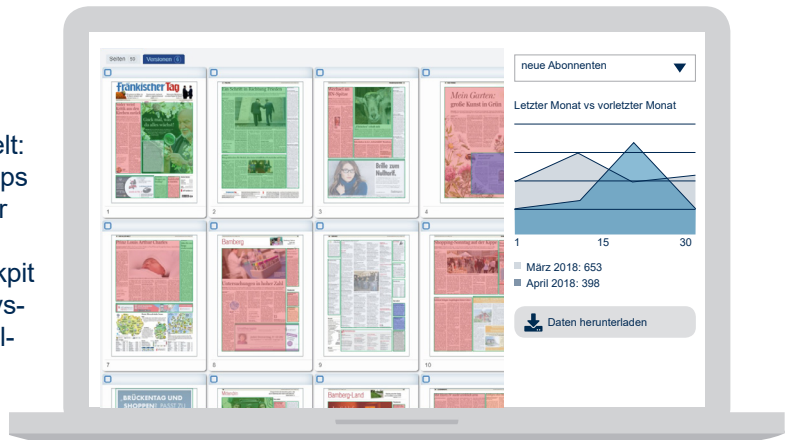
elt:
ps
r

kpit
ys-
l-

Seiten 16 Versionen 4

Fränkischer Tag

Bamberg

Mein Garten:
große Kunst in Grün

Brille zum
Nulltarif.

Bamberg-Land

BRÜCKENTAG UND
SHOPPEN!

1
2
3
4
7
8
9
10

neue Abonnenten

Letzter Monat vs vorletzter Monat

1 15 30

März 2018: 653
April 2018: 398

Daten herunterladen